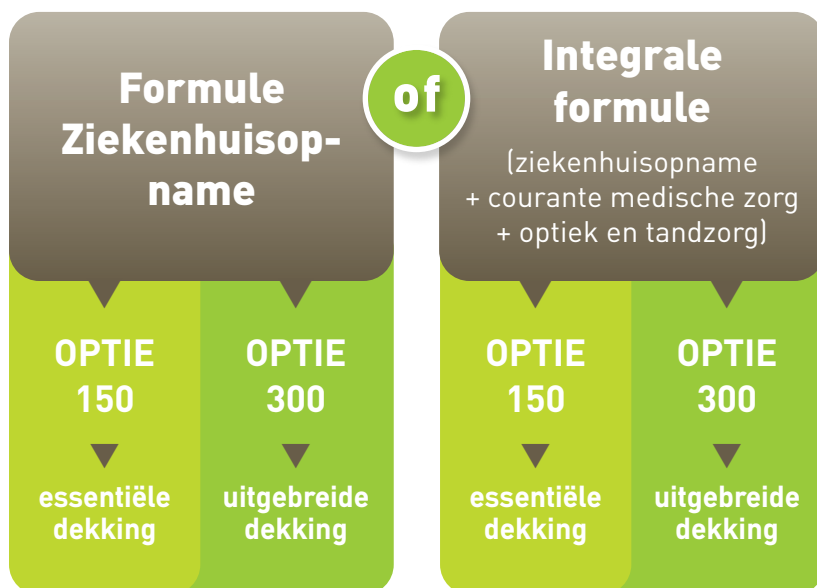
Formule Ziekenhuisopname

of

Integrale formule
(ziekenhuisopname + courante medische zorg + optiek en tandzorg)

OPTIE 150
essentiële dekking

OPTIE 300
uitgebreide dekking

OPTIE 150
essentiële dekking

OPTIE 300
uitgebreide dekking